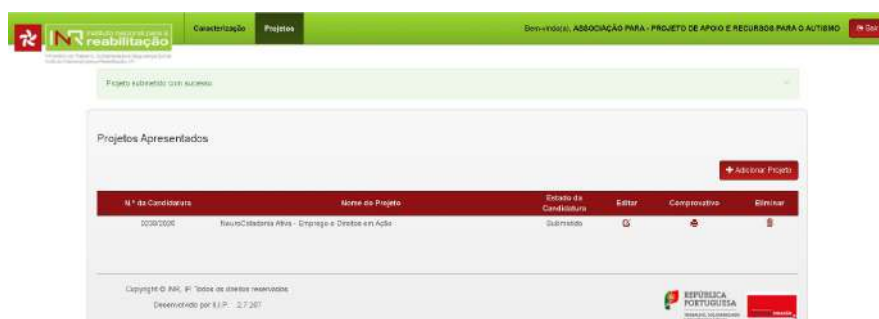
INR instituto nacional para a reabilitação

Caracterização Projetos

Bem-vindo(a), ASSOCIAÇÃO PARA - PROJETO DE APOIO E RECURSOS PARA O AUTISMO

Projeto submetido com sucesso.

Projetos Apresentados

+ Adicionar Projeto

| N.º da Candidatura | Nome do Projeto | Estado da Candidatura | Editar | Comprovativo | Eliminar |
|---|---|---|---|---|---|
| 0030/2020 | NeuroCidadania Ativa - Emprego e Direitos em Ação | Submetido | | | |

Copyright © INR, IP. Todos os direitos reservados.

Desenvolvido por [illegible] 2.7.207

REPÚBLICA PORTUGUESA